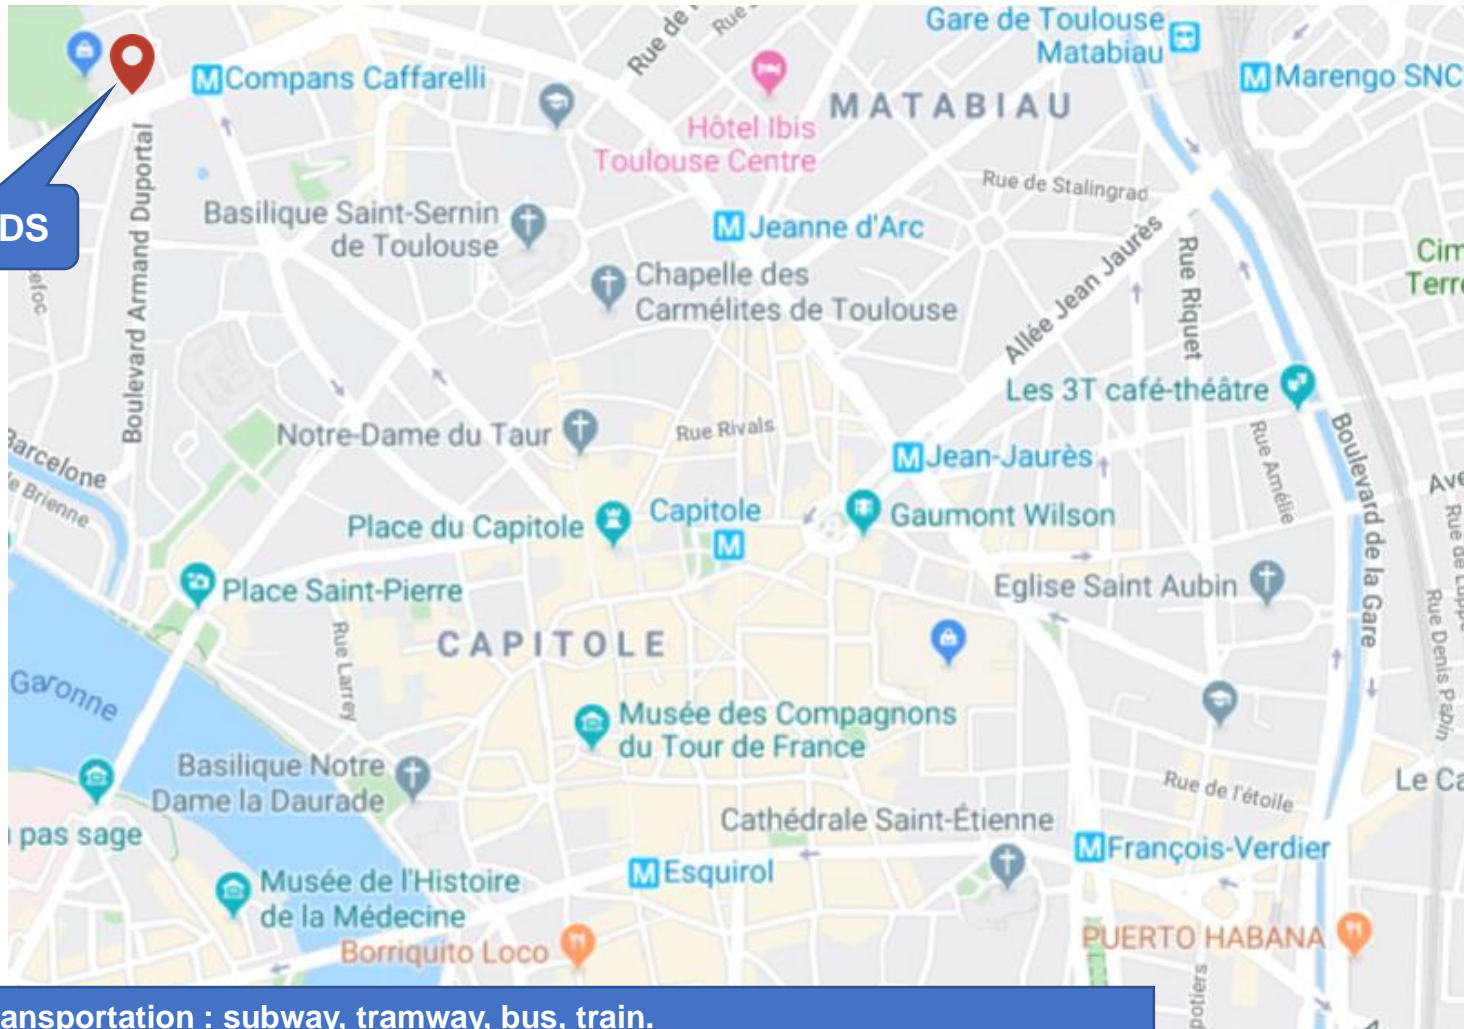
DS

Compans Caffarelli
Rue de
Rue
Gare de Toulouse Matabiau
Marengo SNC
Hôtel Ibis Toulouse Centre
MATABIAU
Boulevard Armand Duportal
Basilique Saint-Sernin de Toulouse
Rue de Stalingrad
Jeanne d'Arc
Cim Terr
Chapelle des Carmélites de Toulouse
Allée Jean Jaurès
Rue Riquet
Les 3T café-théâtre
Notre-Dame du Taur
Rue Rivals
Jean-Jaurès
Barcelone
e Brienne
Rue Amélie
Boulevard de la Gare
Place du Capitole
Capitole
Gaumont Wilson
Ave
Place Saint-Pierre
Eglise Saint Aubin
Rue Larrey
CAPITOLE
Garonne
Rue Denis Papin
Musée des Compagnons du Tour de France
Basilique Notre Dame la Daurade
Rue de l'étoile
Le Ca
pas sage
Cathédrale Saint-Étienne
François-Verdier
Musée de l'Histoire de la Médecine
Esquirol
Borriquito Loco
PUERTO HABANA

ansportation : subway, tramway, bus, train.